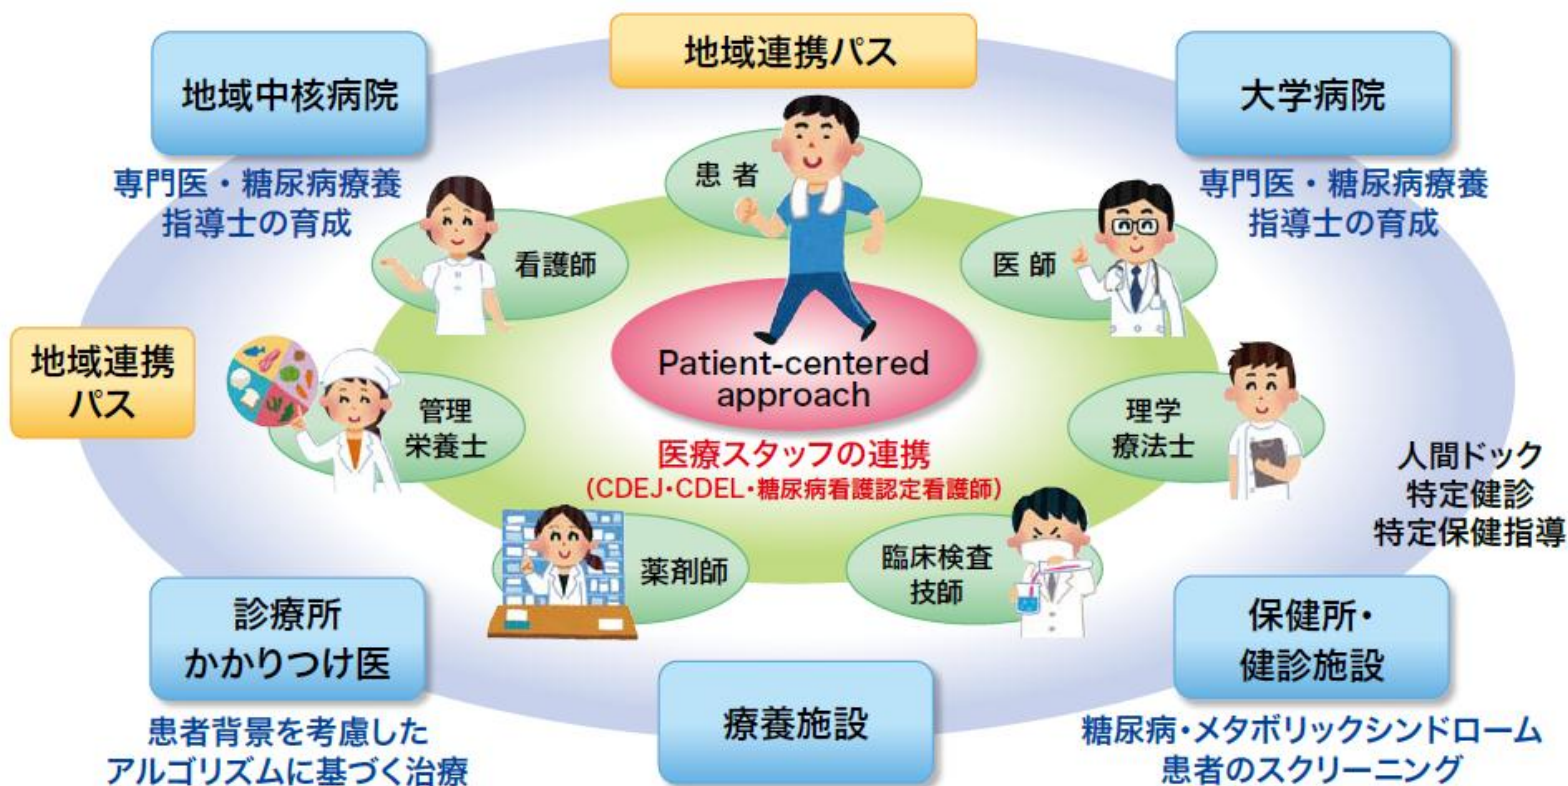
地域連携パス

地域中核病院

専門医・糖尿病療養指導士の育成

大学病院

専門医・糖尿病療養指導士の育成

患 者

看護師

医 師

地域連携パス

Patient-centered approach

管理栄養士

理学療法士

医療スタッフの連携
(CDEJ・CDEL・糖尿病看護認定看護師)

人間ドック
特定健診
特定保健指導

薬剤師

臨床検査技師

診療所
かかりつけ医

保健所・
健診施設

療養施設

患者背景を考慮したアルゴリズムに基づく治療

糖尿病・メタボリックシンドローム患者のスクリーニング